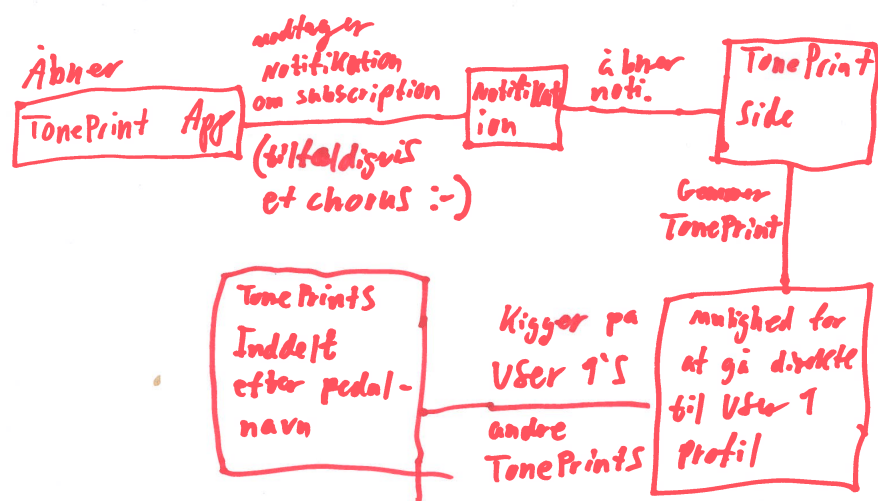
Åbner

TonePrint App

modtager notifikation om subscription

(tilfældigvis et chorus :-)

Notifikation

å bner noti.

TonePrint side

Gemmer TonePrint

mulighed for at gå direkte til User 1 Profil

Kigger på User 1'S

andre TonePrints

TonePrintS Inddelt efter pedalnavn